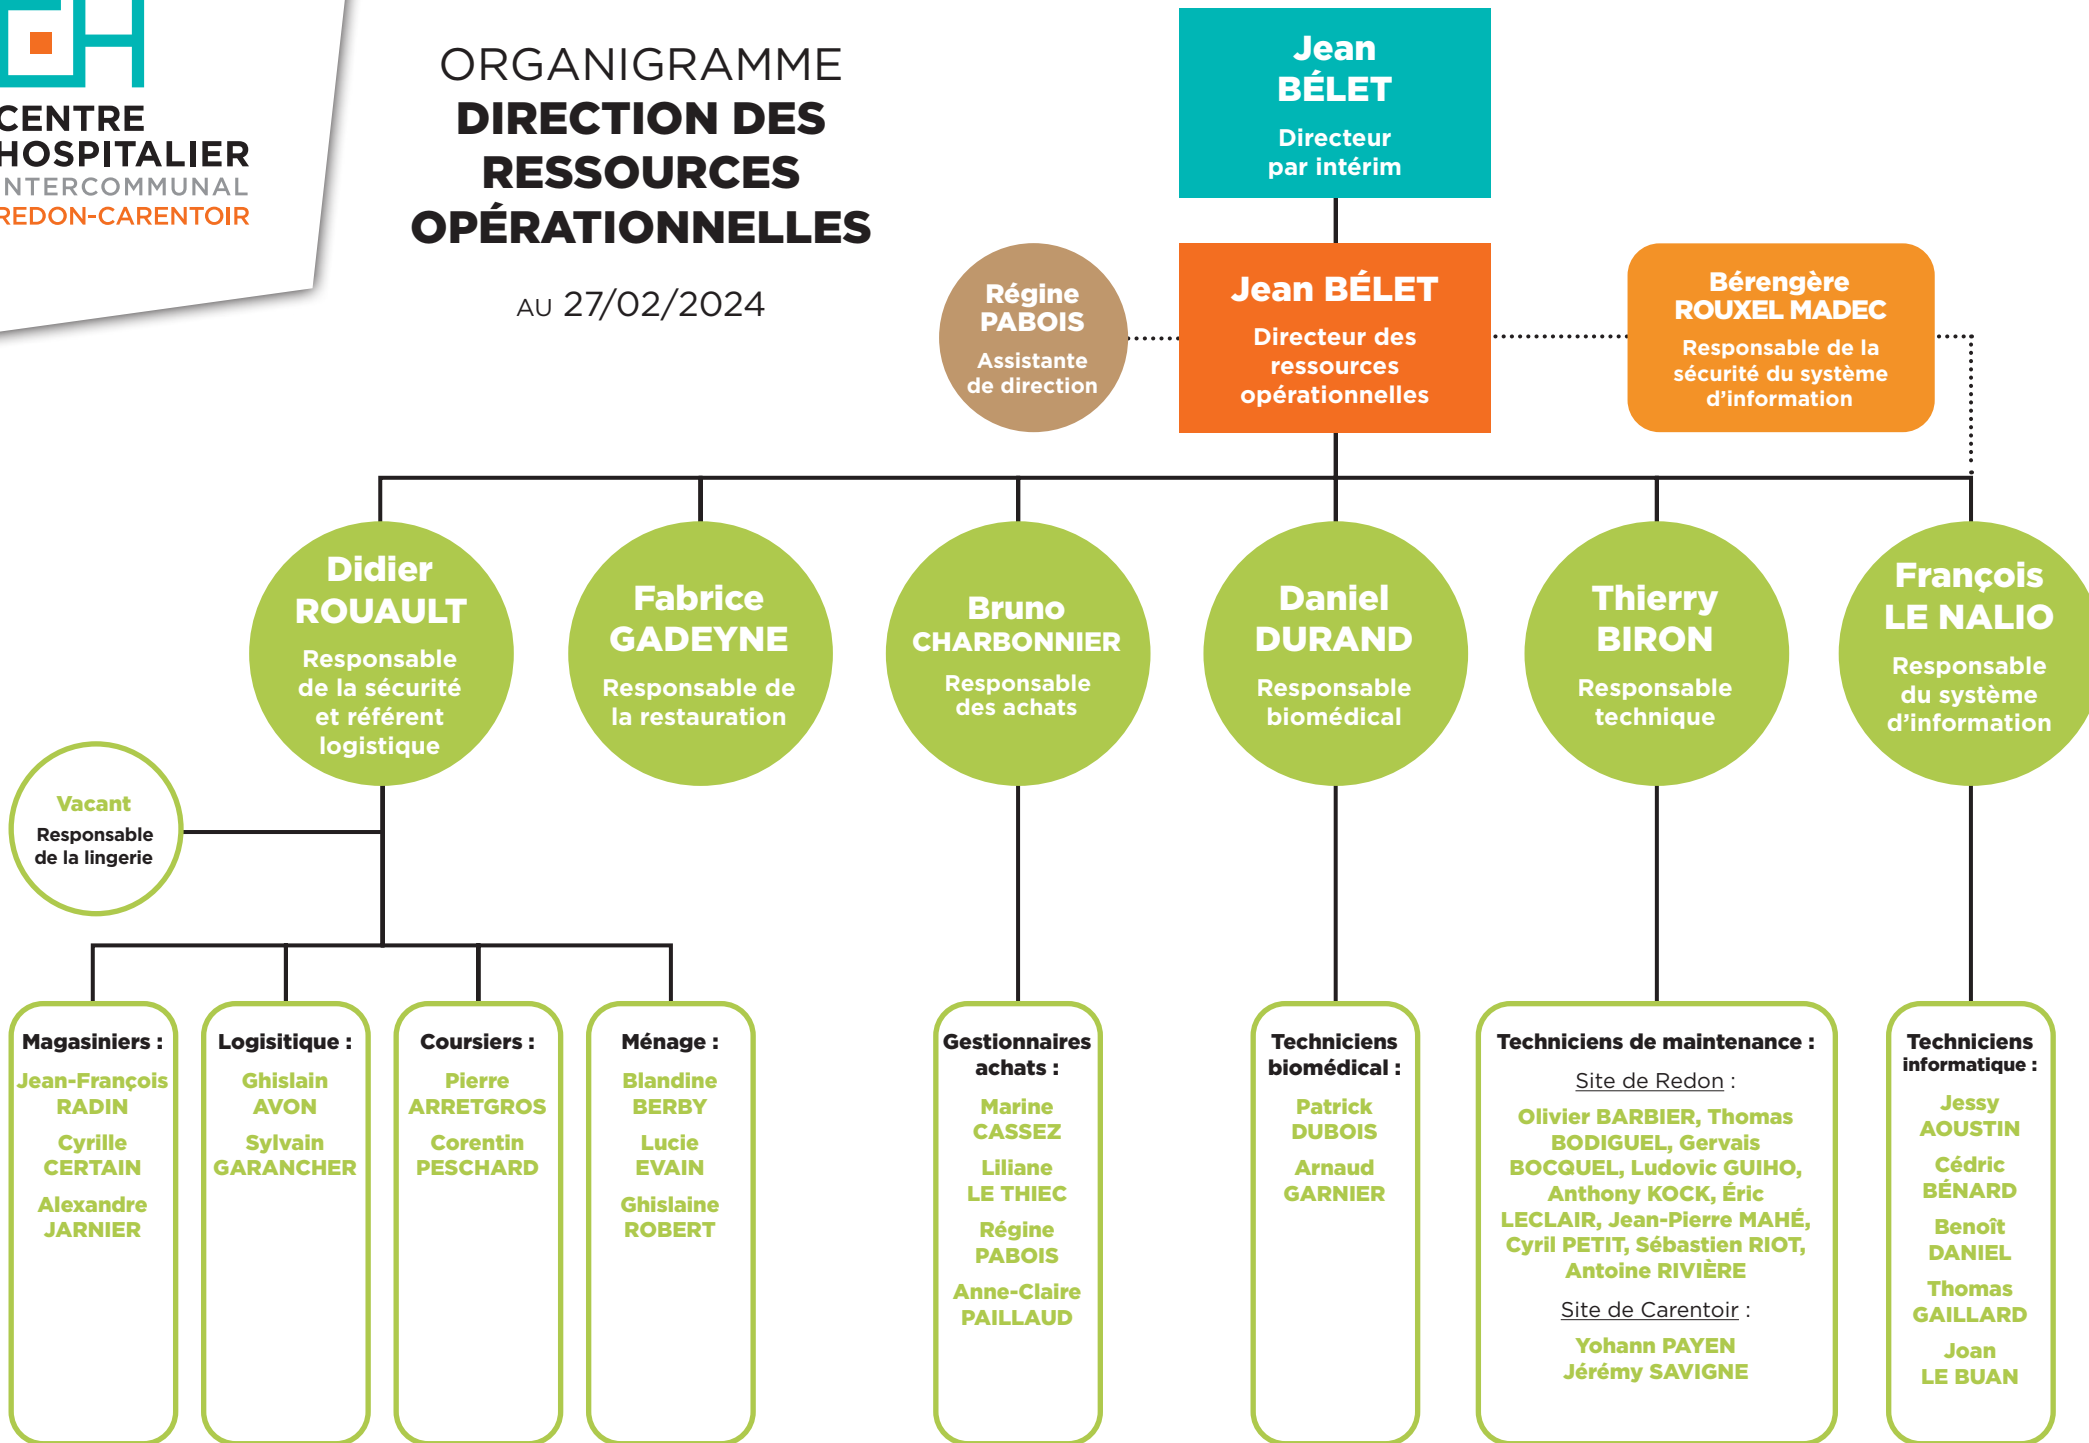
CENTRE HOSPITALIER NTERCOMMUNAL REDON-CARENTOIR

ORGANIGRAMME
DIRECTION DES RESSOURCES OPÉRATIONNELLES

AU 27/02/2024

Jean BÉLET
Directeur par intérim

Régine PABOIS
Assistante de direction

Jean BÉLET
Directeur des ressources opérationnelles

Bérengère ROUXEL MADEC
Responsable de la sécurité du système d'information

Didier ROUAULT
Responsable de la sécurité et référent logistique

Fabrice GADEYNE
Responsable de la restauration

Bruno CHARBONNIER
Responsable des achats

Daniel DURAND
Responsable biomédical

Thierry BIRON
Responsable technique

François LE NALIO
Responsable du système d'information

Vacant
Responsable de la lingerie

Magasiniers :
Jean-François RADIN
Cyrille CERTAIN
Alexandre JARNIER

Logisitique :
Ghislain AVON
Sylvain GARANCHER

Coursiers :
Pierre ARRETGROS
Corentin PESCHARD

Ménage :
Blandine BERBY
Lucie EVAIN
Ghislaine ROBERT

Gestionnaires achats :
Marine CASSEZ
Liliane LE THIEC
Régine PABOIS
Anne-Claire PAILLAUD

Techniciens biomédical :
Patrick DUBOIS
Arnaud GARNIER

Techniciens de maintenance :
Site de Redon :
Olivier BARBIER, Thomas BODIGUEL, Gervais BOCQUEL, Ludovic GUIHO, Anthony KOCK, Éric LECLAIR, Jean-Pierre MAHÉ, Cyril PETIT, Sébastien RIOT, Antoine RIVIÈRE
Site de Carentoir :
Yohann PAYEN
Jérémy SAVIGNE

Techniciens informatique :
Jessy AOUSTIN
Cédric BÉNARD
Benoît DANIEL
Thomas GAILLARD
Joan LE BUAN